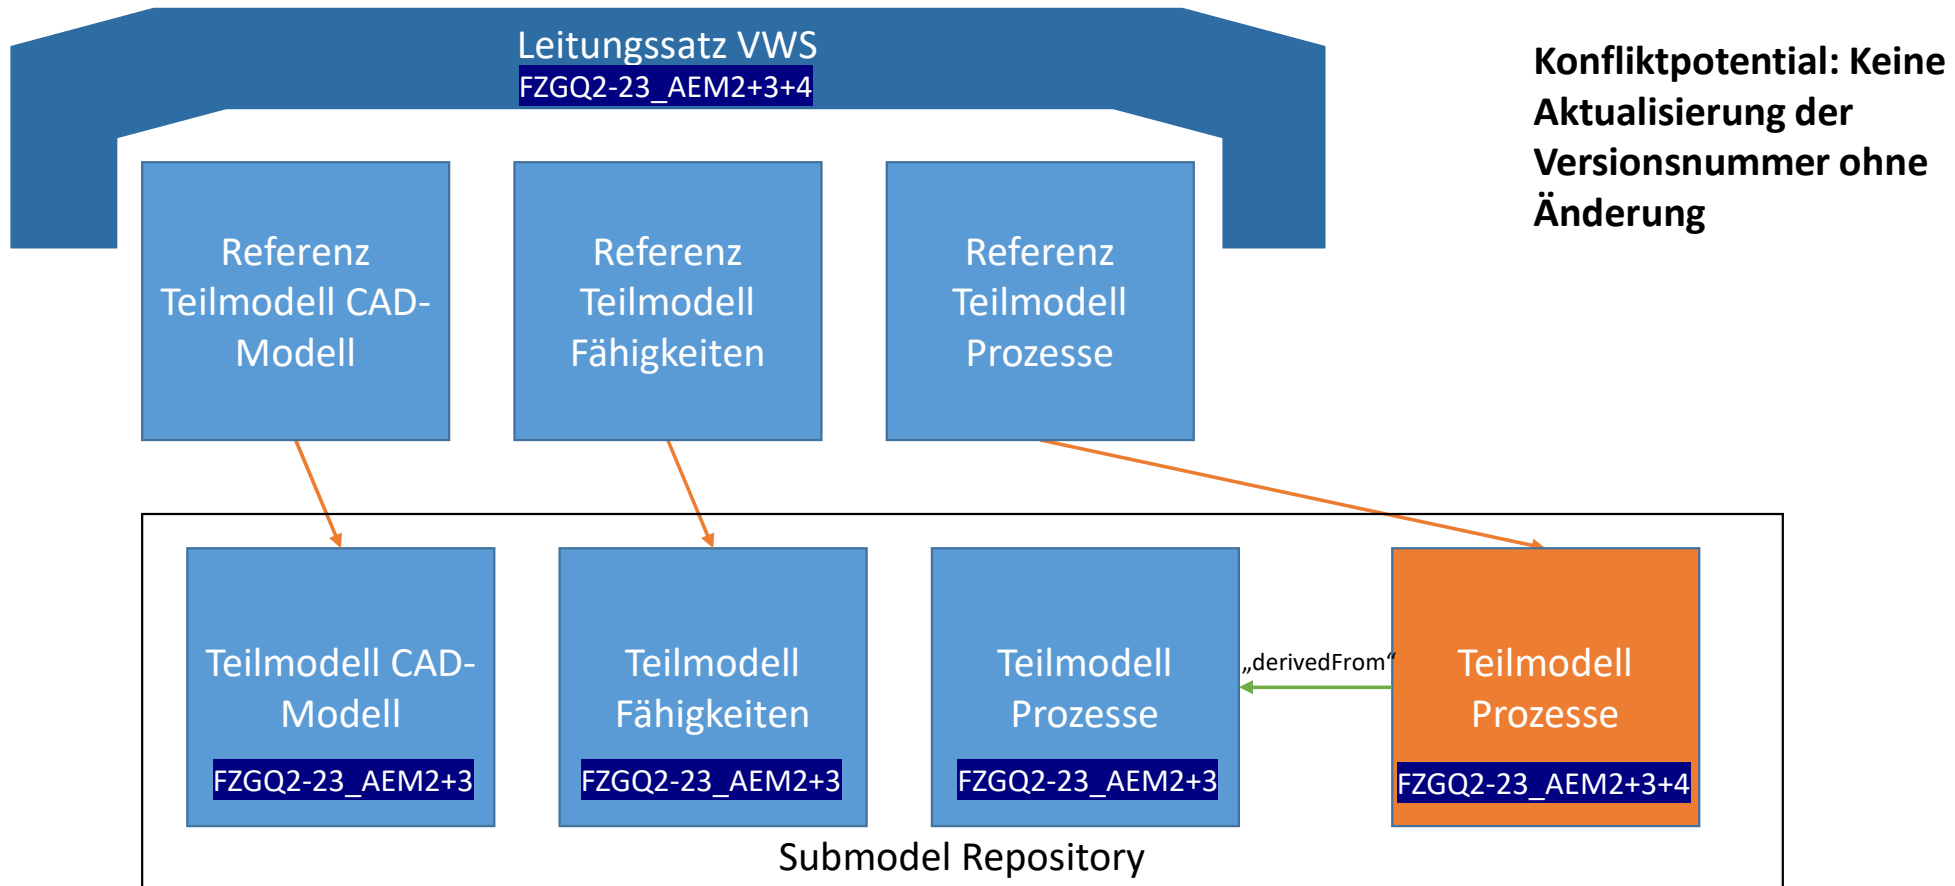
Leitungssatz VWS
FZGQ2-23_AEM2+3+4

Konfliktpotential: Keine Aktualisierung der Versionsnummer ohne Änderung

Referenz Teilmodell CAD-Modell

Referenz Teilmodell Fähigkeiten

Referenz Teilmodell Prozesse

Teilmodell CAD-Modell
FZGQ2-23_AEM2+3

Teilmodell Fähigkeiten
FZGQ2-23_AEM2+3

Teilmodell Prozesse
FZGQ2-23_AEM2+3

„derivedFrom“

Teilmodell Prozesse
FZGQ2-23_AEM2+3+4

Submodel Repository